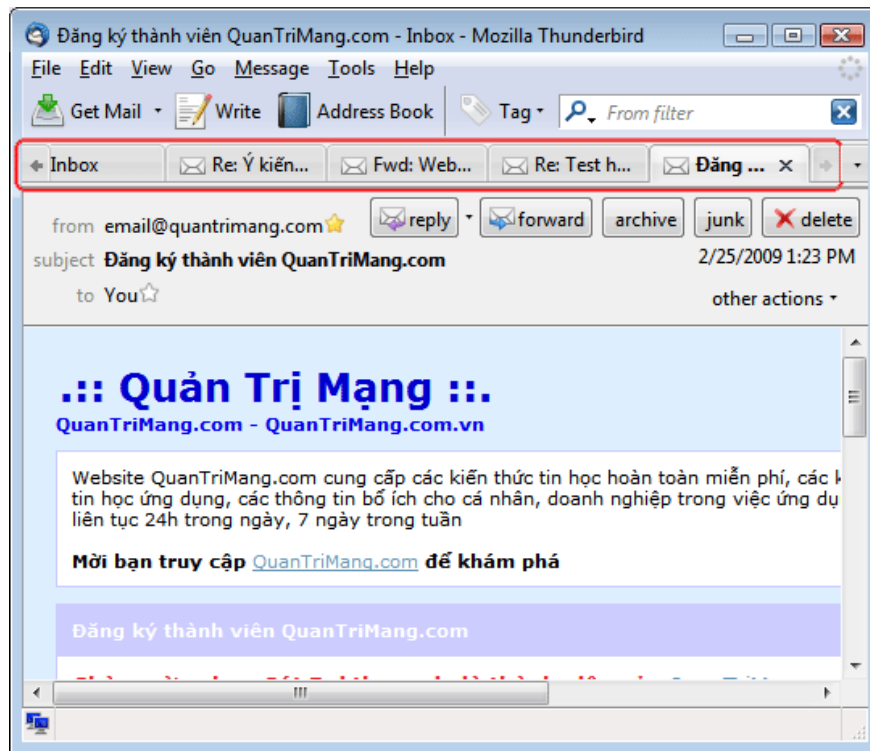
Đăng ký thành viên QuanTriMang.com - Inbox - Mozilla Thunderbird

File Edit View Go Message Tools Help

Get Mail Write Address Book Tag From filter

Inbox Re: Ý kiến... Fwd: Web... Re: Test h... Đăng ...

from email@quantrimang.com reply forward archive junk delete
subject Đăng ký thành viên QuanTriMang.com 2/25/2009 1:23 PM
to You other actions

.:: Quản Trị Mạng ::.
QuanTriMang.com - QuanTriMang.com.vn

Website QuanTriMang.com cung cấp các kiến thức tin học hoàn toàn miễn phí, các k tin học ứng dụng, các thông tin bổ ích cho cá nhân, doanh nghiệp trong việc ứng dụ liên tục 24h trong ngày, 7 ngày trong tuần

Mời bạn truy cập QuanTriMang.com để khám phá

Đăng ký thành viên QuanTriMang.com

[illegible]